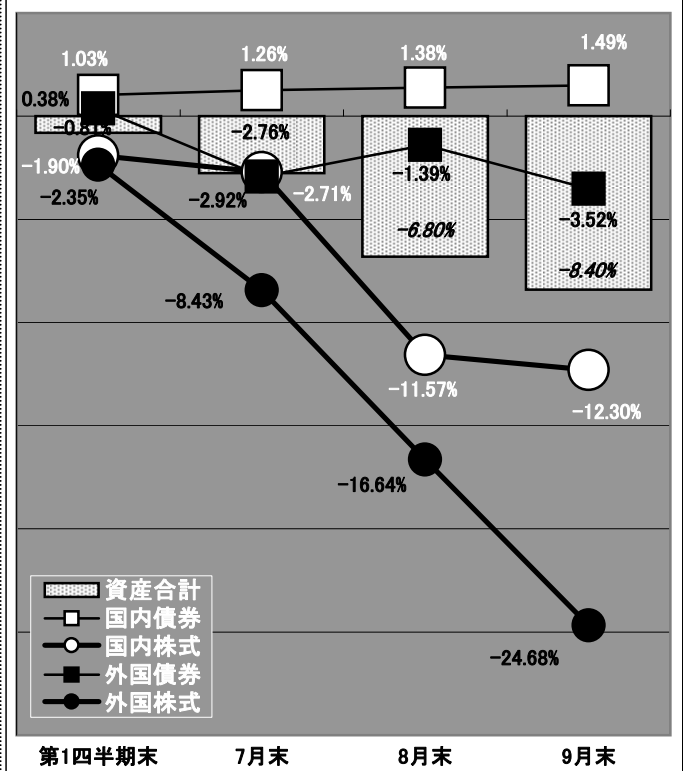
1.03%
1.26%
1.38%
1.49%
0.38%
−0.81%
−2.76%
−1.90%
−2.35%
−2.92%
−2.71%
−1.39%
−3.52%
−6.80%
−8.40%
−8.43%
−11.57%
−12.30%
−16.64%
−24.68%

資産合計
国内債券
国内株式
外国債券
外国株式

第1四半期末
7月末
8月末
9月末